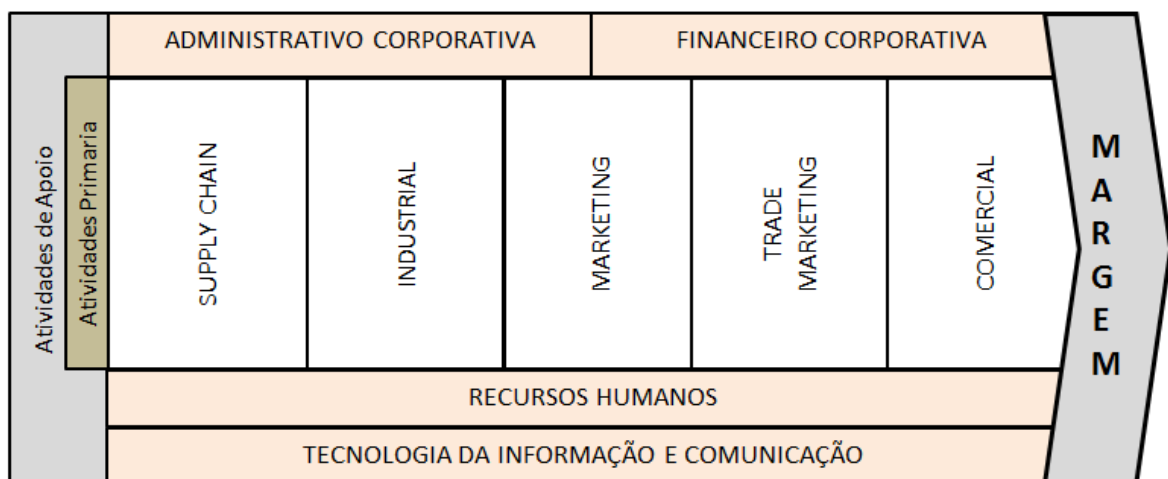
Atividades de Apoio

ADMINISTRATIVO CORPORATIVA

FINANCEIRO CORPORATIVA

Atividades Primaria

SUPPLY CHAIN

INDUSTRIAL

MARKETING

TRADE MARKETING

COMERCIAL

MARGEM

RECURSOS HUMANOS

TECNOLOGIA DA INFORMAÇÃO E COMUNICAÇÃO